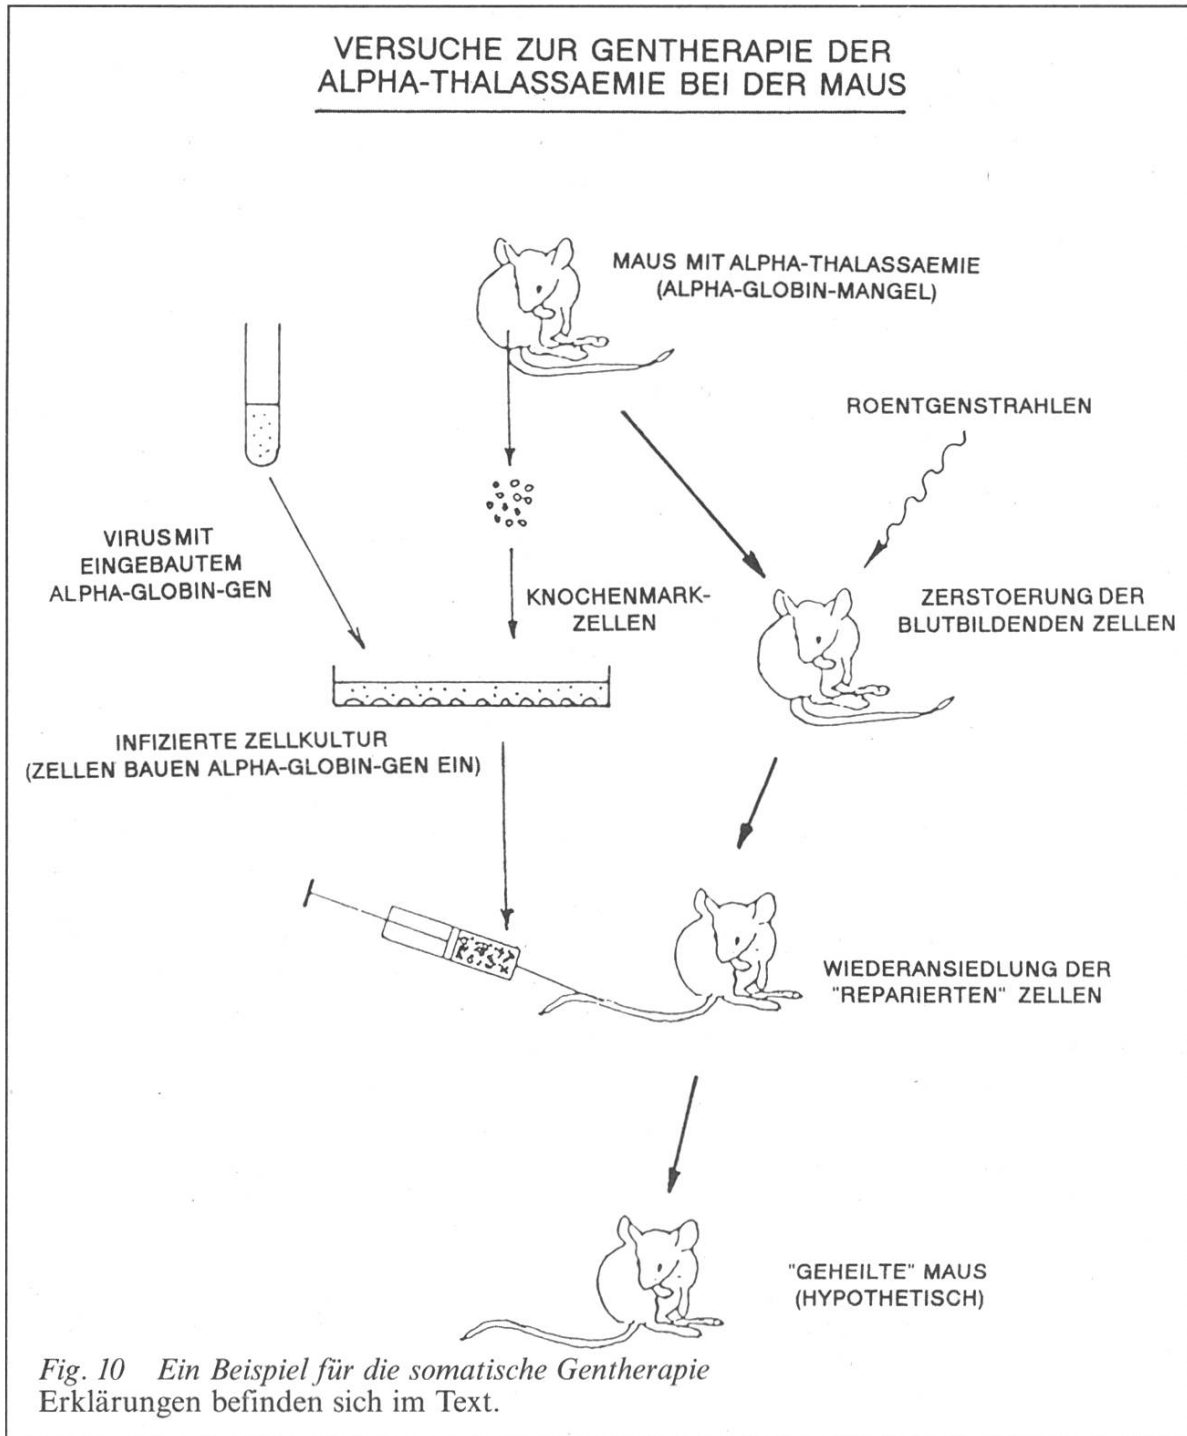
VERSUCHE ZUR GENTHERAPIE DER ALPHA-THALASSAEMIE BEI DER MAUS

MAUS MIT ALPHA-THALASSAEMIE (ALPHA-GLOBIN-MANGEL)

ROENTGENSTRAHLEN

VIRUSMIT EINGEBAUTEM ALPHA-GLOBIN-GEN

KNOCHENMARK-ZELLEN

ZERSTOERUNG DER BLUTBILDENDEN ZELLEN

INFIZIERTE ZELLKULTUR (ZELLEN BAUEN ALPHA-GLOBIN-GEN EIN)

WIEDERANSIEDLUNG DER "REPARIERTEN" ZELLEN

"GEHEILTE" MAUS (HYPOTHETISCH)

Fig. 10 Ein Beispiel für die somatische Gentherapie
Erklärungen befinden sich im Text.